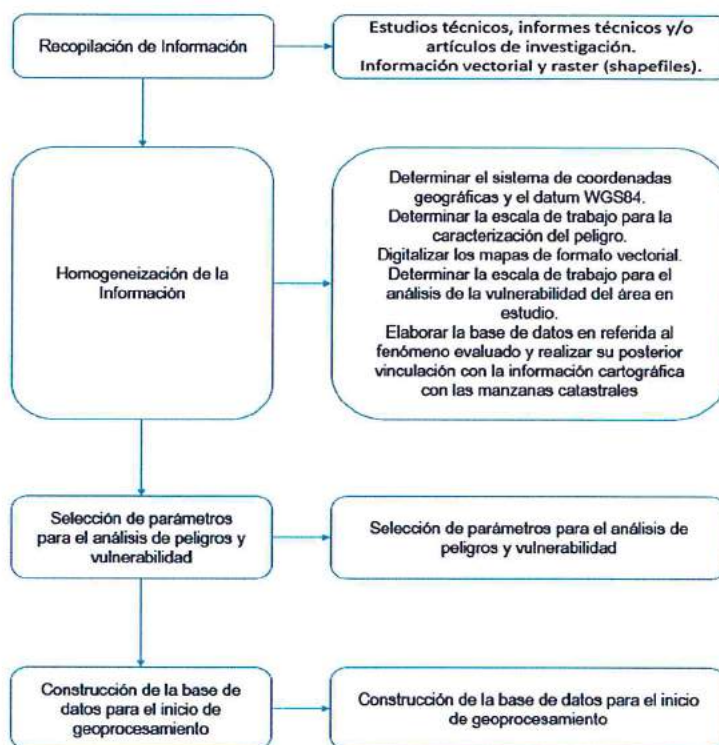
Recopilación de Información

Estudios técnicos, informes técnicos y/o artículos de investigación.
Información vectorial y raster (shapefiles).

Homogeneización de la Información

Determinar el sistema de coordenadas geográficas y el datum WGS84.
Determinar la escala de trabajo para la caracterización del peligro.
Digitalizar los mapas de formato vectorial.
Determinar la escala de trabajo para el análisis de la vulnerabilidad del área en estudio.
Elaborar la base de datos en referida al fenómeno evaluado y realizar su posterior vinculación con la información cartográfica con las manzanas catastrales

Selección de parámetros para el análisis de peligros y vulnerabilidad

Selección de parámetros para el análisis de peligros y vulnerabilidad

Construcción de la base de datos para el inicio de geoprocesamiento

Construcción de la base de datos para el inicio de geoprocesamiento